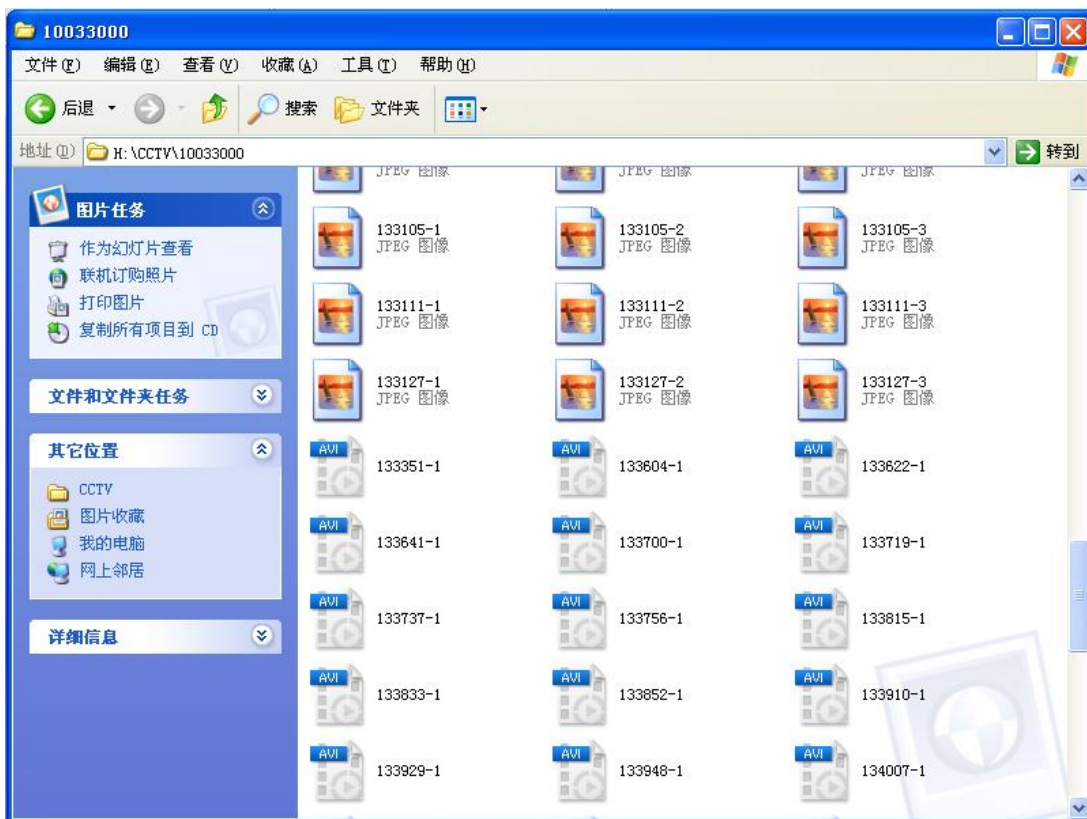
10033000

文件(F) 编辑(E) 查看(V) 收藏(A) 工具(T) 帮助(H)

后退 搜索 文件夹

地址(D) H:\CCTV\10033000 转到

图片任务
作为幻灯片查看
联机订购照片
打印图片
复制所有项目到 CD

文件和文件夹任务

其它位置
CCTV
图片收藏
我的电脑
网上邻居

详细信息

JPEG 图像 JPEG 图像 JPEG 图像

133105-1 JPEG 图像
133105-2 JPEG 图像
133105-3 JPEG 图像
133111-1 JPEG 图像
133111-2 JPEG 图像
133111-3 JPEG 图像
133127-1 JPEG 图像
133127-2 JPEG 图像
133127-3 JPEG 图像
AVI 133351-1
AVI 133604-1
AVI 133622-1
AVI 133641-1
AVI 133700-1
AVI 133719-1
AVI 133737-1
AVI 133756-1
AVI 133815-1
AVI 133833-1
AVI 133852-1
AVI 133910-1
AVI 133929-1
AVI 133948-1
AVI 134007-1